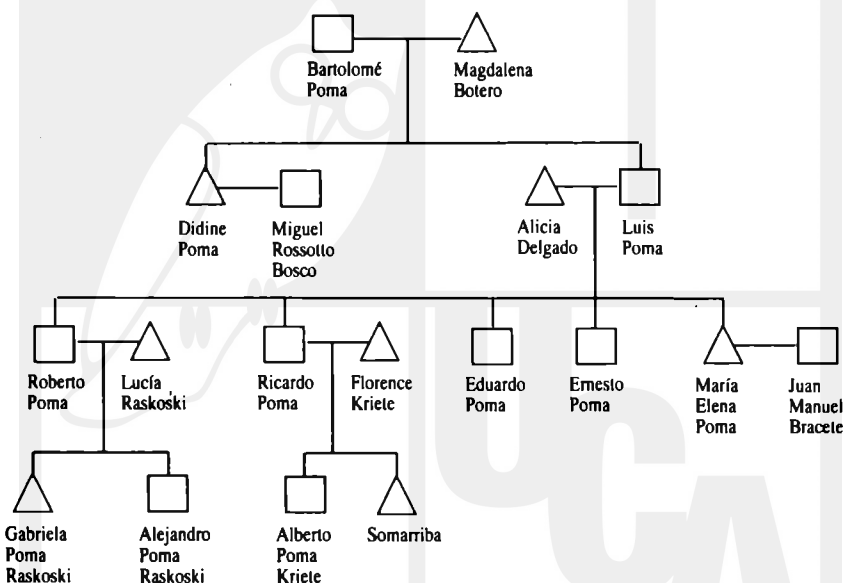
Bartolomé Poma

Magdalena Botero

Didine Poma

Miguel Rossotto Bosco

Alicia Delgado

Luis Poma

Roberto Poma

Lucía Raskoski

Ricardo Poma

Florence Kriete

Eduardo Poma

Ernesto Poma

María Elena Poma

Juan Manuel Bracete

Gabriela Poma Raskoski

Alejandro Poma Raskoski

Alberto Poma Kriete

Somarriba